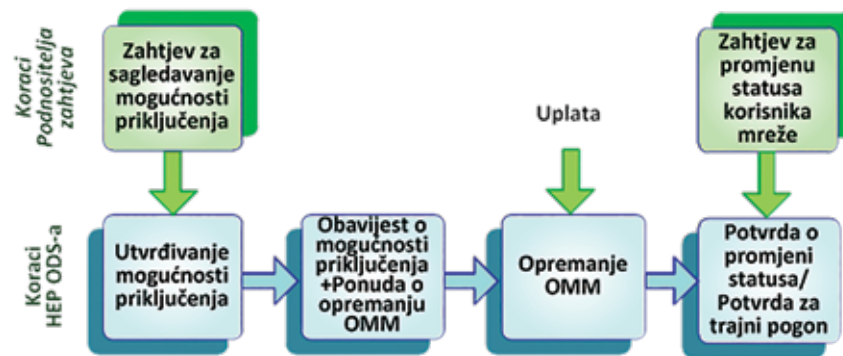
Koraci Podnositelja zahtjeva

Zahtjev za sagledavanje mogućnosti priključenja

Uplata

Zahtjev za promjenu statusa korisnika mreže

Koraci HEP ODS-a

Utvrđivanje mogućnosti priključenja

Obavijest o mogućnosti priključenja +Ponuda o opremanju OMM

Opremanje OMM

Potvrda o promjeni statusa/ Potvrda za trajni pogon